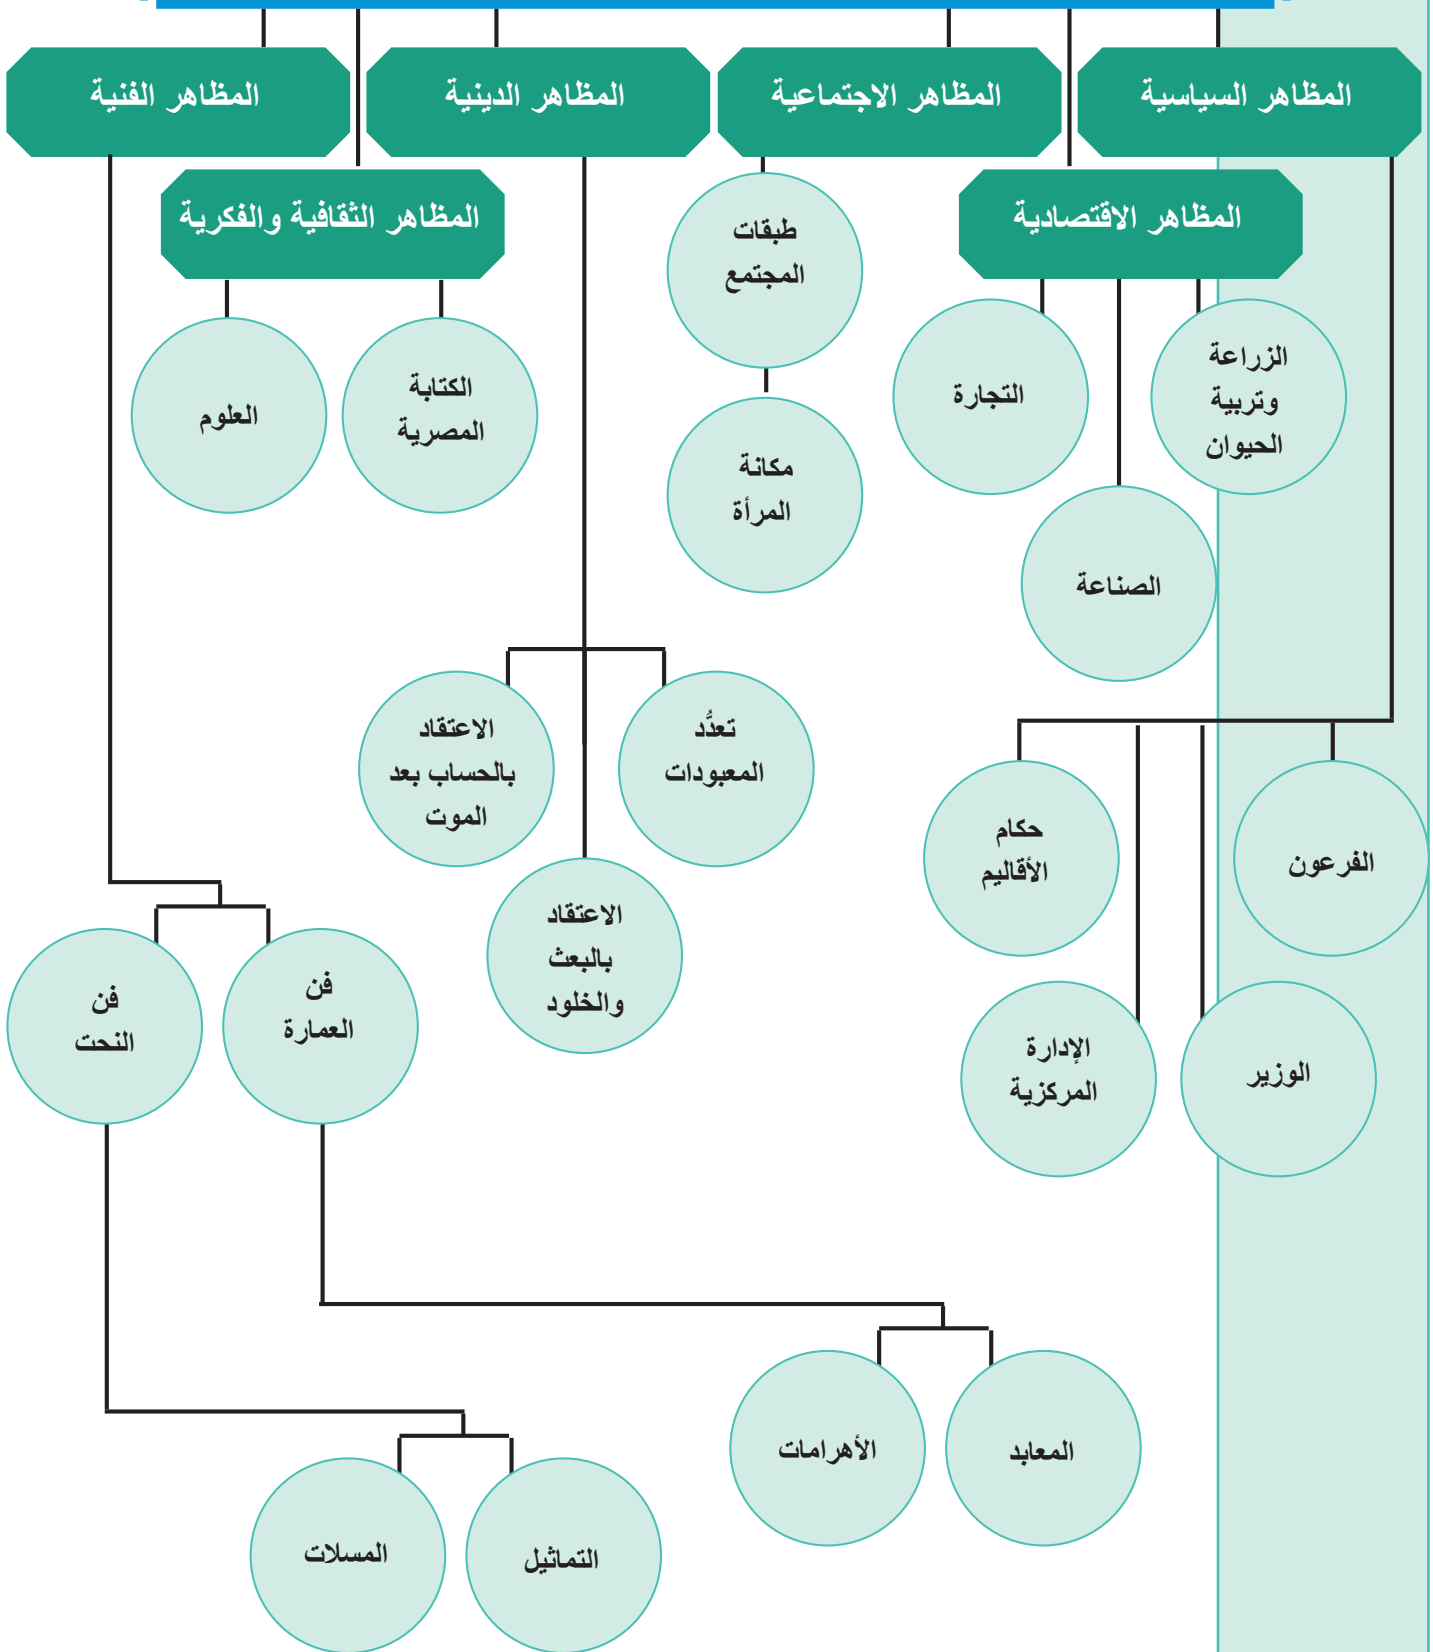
المظاهر السياسية

المظاهر الاجتماعية

المظاهر الدينية

المظاهر الفنية

المظاهر الاقتصادية

المظاهر الثقافية والفكرية

طبقات المجتمع

مكانة المرأة

الزراعة وتربية الحيوان

التجارة

الصناعة

الكتابة المصرية

العلوم

تعدُّد المعبودات

الاعتقاد بالحساب بعد الموت

الاعتقاد بالبعث والخلود

الفرعون

حكام الأقاليم

الوزير

الإدارة المركزية

فن العمارة

فن النحت

المعابد

الأهرامات

التماثيل

المسلات